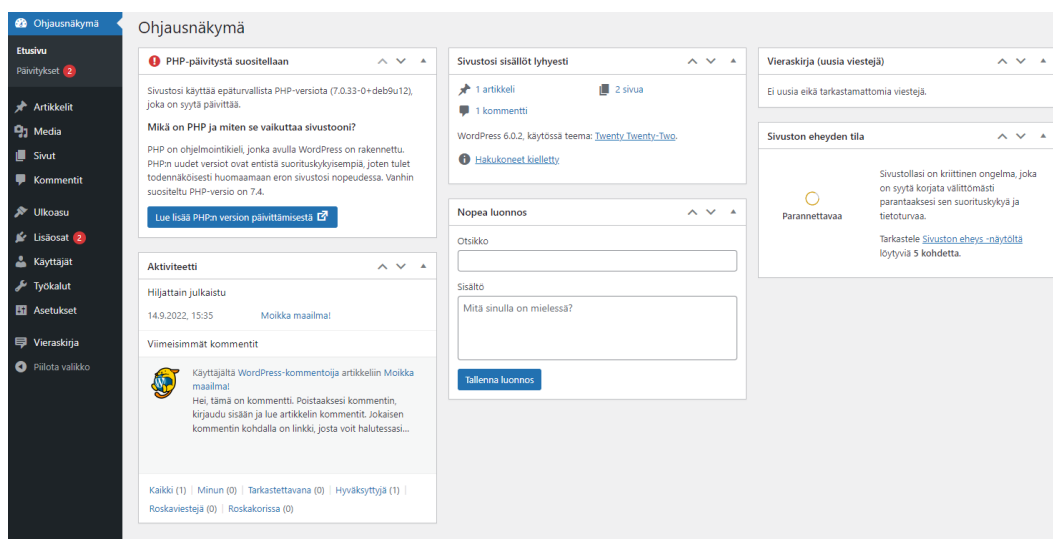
Ohjausnäkymä
Etusivu
Päivitykset 2
Artikkelit
Media
Sivut
Kommentit
Ulkoasu
Lisäosat 2
Käyttäjät
Työkalut
Asetukset
Vieraskirja
Piilota valikko

Ohjausnäkymä

PHP-päivitystä suositellaan

Sivustosi käyttää epäturvallista PHP-versiota (7.0.33-0+deb9u12), joka on syytä päivittää.

Mikä on PHP ja miten se vaikuttaa sivustooni?

PHP on ohjelmointikieli, jonka avulla WordPress on rakennettu. PHP:n uudet versiot ovat entistä suorituskykyisempiä, joten tulet todennäköisesti huomaamaan eron sivustosi nopeudessa. Vanhin suositeltu PHP-versio on 7.4.

Lue lisää PHP:n version päivittämisestä

Aktiviteetti

Hiljattain julkaistu

14.9.2022, 15:35 Moikka maailma!

Viimeisimmät kommentit

Käyttäjältä WordPress-kommentoija artikkeliin Moikka maailma!
Hei, tämä on kommentti. Poistaaksesi kommentin, kirjaudu sisään ja lue artikkelin kommentit. Jokaisen kommentin kohdalla on linkki, josta voit halutessasi...

Kaikki (1) | Minun (0) | Tarkastettavana (0) | Hyväksyttyjä (1) | Roskaviestejä (0) | Roskakorissa (0)

Sivustosi sisällöt lyhyesti

1 artikkeli
2 sivua
1 kommentti

WordPress 6.0.2, käytössä teema: Twenty Twenty-Two.

Hakukoneet kielletty

Nopea luonnos

Otsikko

Sisältö

Mitä sinulla on mielessä?

Tallenna luonnos

Vieraskirja (uusia viestejä)

Ei uusia eikä tarkastamattomia viestejä.

Sivuston eheyden tila

Parannettavaa

Sivustollasi on kriittinen ongelma, joka on syytä korjata välittömästi parantaaksesi sen suorituskykyä ja tietoturvaa.

Tarkastele Sivuston eheys -näytöltä löytyviä 5 kohdetta.